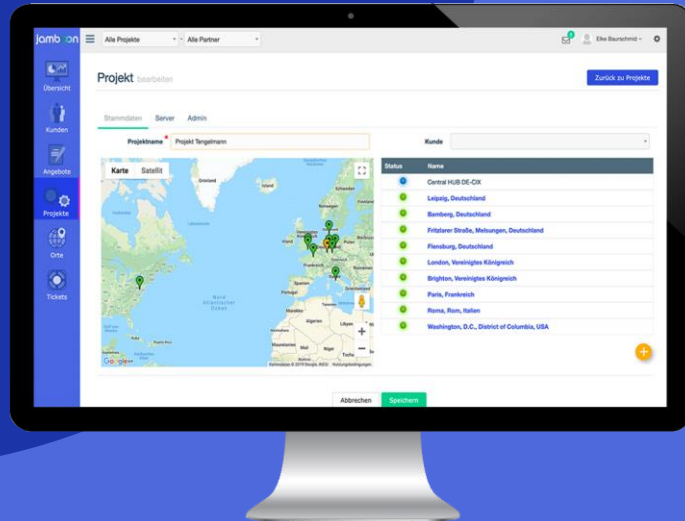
jamb on
Alle Projekte
Alle Partner
Elke Baurschmid
Übersicht
Kunden
Angebote
Projekte
Orte
Tickets
Projekt bearbeiten
Zurück zu Projekte
Stammdaten Server Admin
Projektname Projekt Tengelmann
Kunde
Karte Satellit
Grönland
Island
Schweden
Nord Atlantischer Ozean
Spanien
Marokko
Algerien
Libyen
Ägypten
Mali
Niger
Tschad
Google
Kartendaten © 2019 Google, INEGI Nutzungsbedingungen
| Status | Name |
|---|---|
| | Central HUB DE-CIX |
| | Leipzig, Deutschland |
| | Bamberg, Deutschland |
| | Fritzlarer Straße, Melsungen, Deutschland |
| | Flensburg, Deutschland |
| | London, Vereinigtes Königreich |
| | Brighton, Vereinigtes Königreich |
| | Paris, Frankreich |
| | Roma, Rom, Italien |
| | Washington, D.C., District of Columbia, USA |
Abbrechen
Speichern